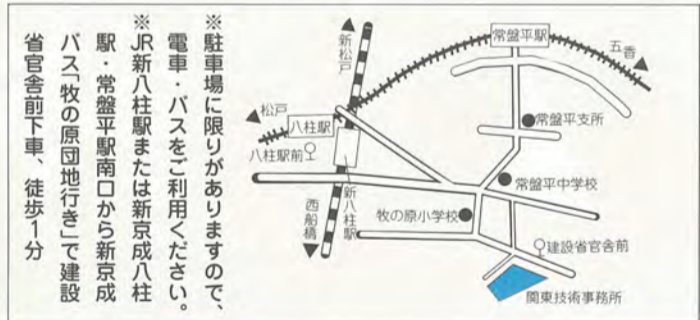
※駐車場に限りがありますので、電車・バスをご利用ください。
※JR新八柱駅または新京成八柱駅・常盤平駅南口から新京成バス「牧の原団地行き」で建設省官舎前下車、徒歩1分

新松戸
常盤平駅
五香
松戸
八柱駅
常盤平支所
八柱駅前
常盤平中学校
西船橋
新八柱駅
牧の原小学校
建設省官舎前
関東技術事務所